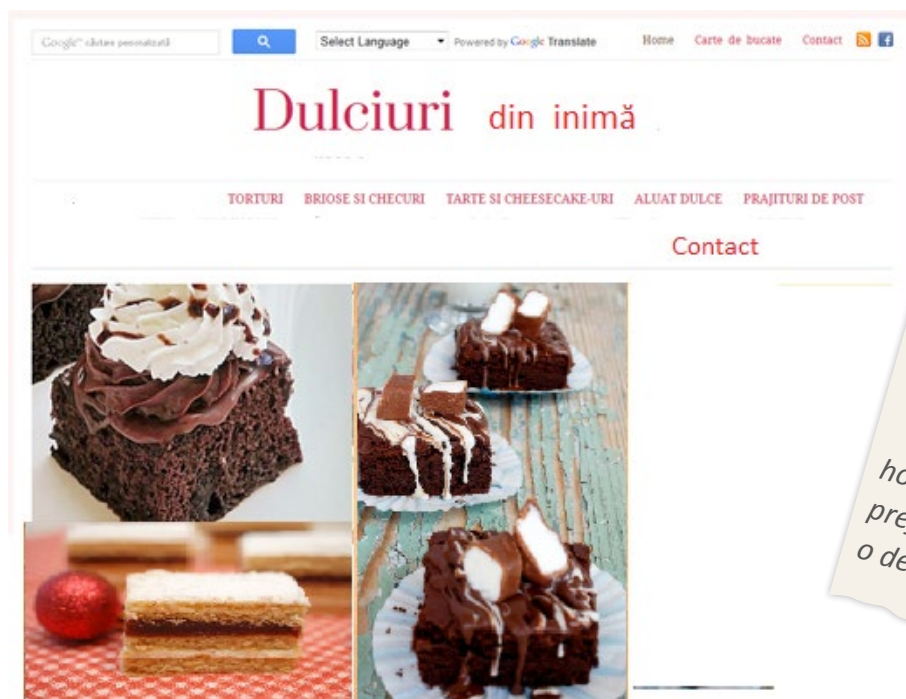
Google™ căutare personalizată

Select Language ▼ Powered by Google Translate

Home Carte de bucate Contact

Dulciuri din inimă

TORTURI BRIOSE SI CHECURI TARTE SI CHEESECAKE-URI ALUAT DULCE PRAJITURI DE POST

Contact

ho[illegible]
pre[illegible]
o de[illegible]